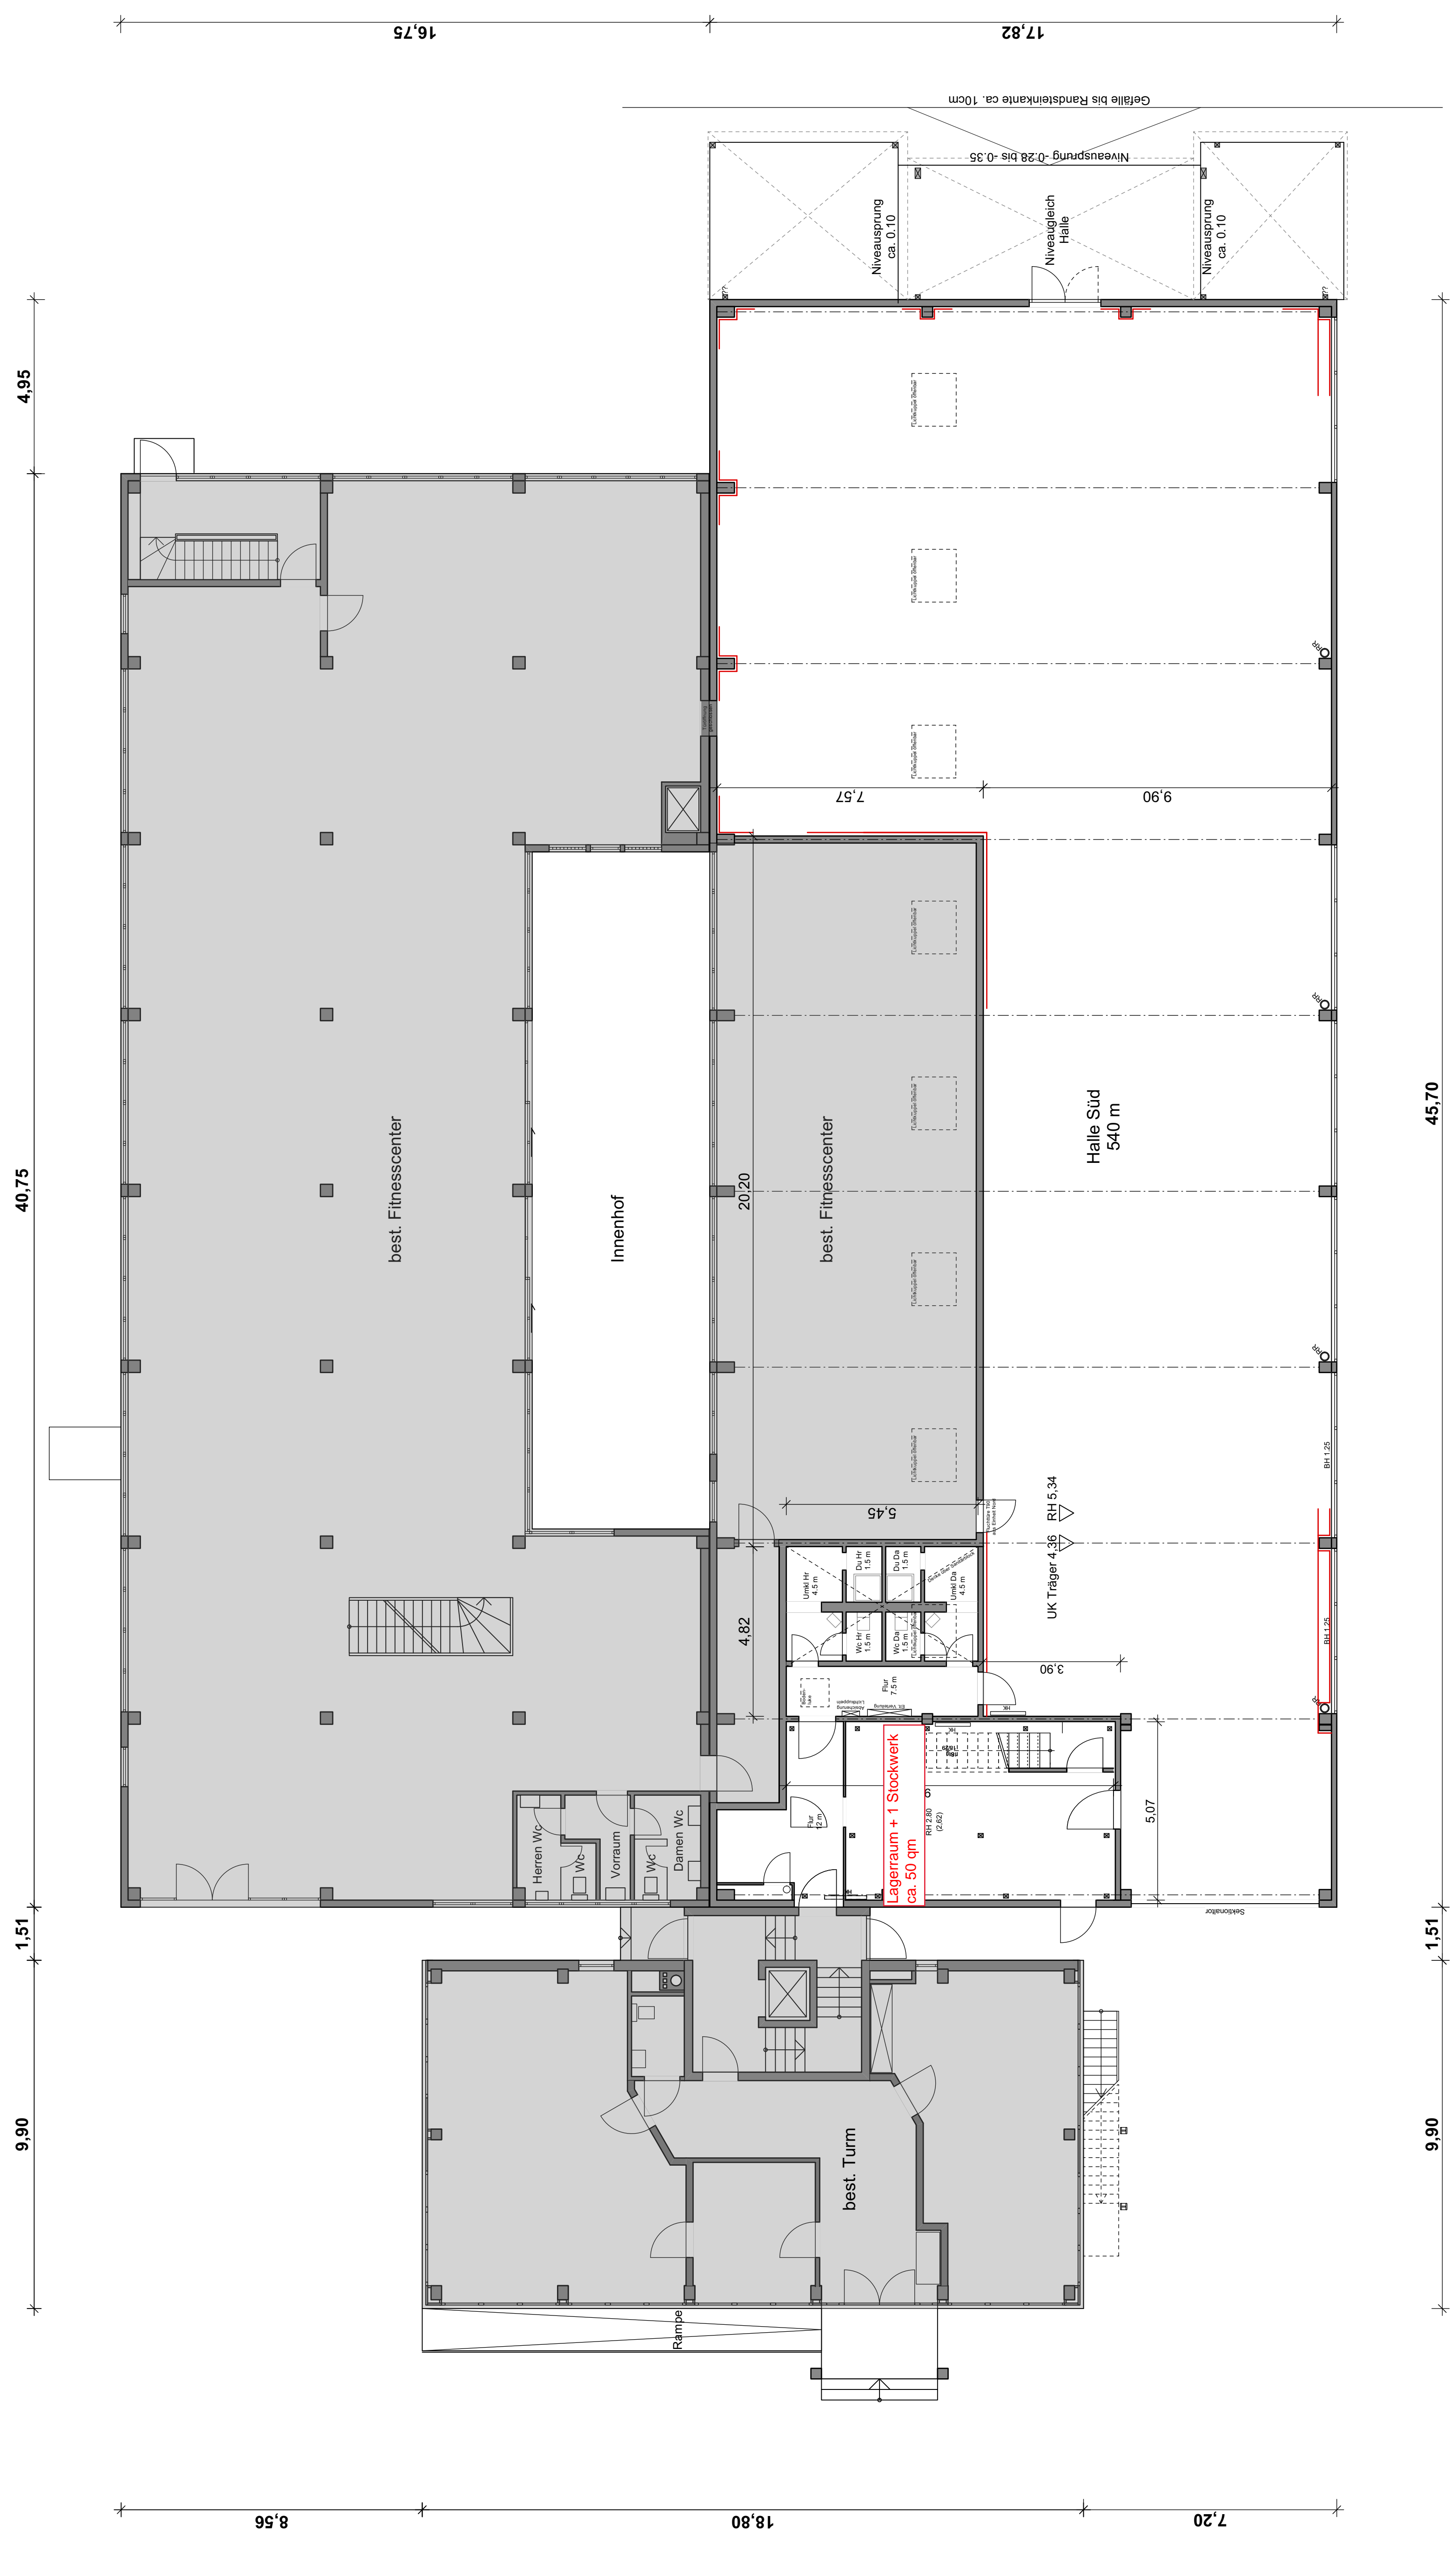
16,75
17,82
Gefälle bis Randsteinkante ca. 10cm
Niveausprung -0.28 bis -0.35
Niveausprung ca. 0.10
Niveaugleich Halle
Niveausprung ca. 0.10
4,95
7,57
9,90
best. Fitnesscenter
Innenhof
20,20
best. Fitnesscenter
Halle Süd 540 m
40,75
45,70
5,45
RH 5,34
UK Träger 4,36
RH 1,25
RH 1,25
4,82
3,90
Umkl Hr 4.5 m
Du Hr 1.5 m
Du Da 1.5 m
Umkl Da 4.5 m
Wc Hr 1.5 m
Wc Da 1.5 m
Flur 7.5 m
Flur 12 m
Lagerraum + 1 Stockwerk ca. 50 qm
RH 2,80 (2,82)
5,07
Herren Wc
Wc
Vorraum
Wc
Damen Wc
Sektionaltor
1,51
1,51
9,90
9,90
best. Turm
Rampe
8,56
18,80
7,20